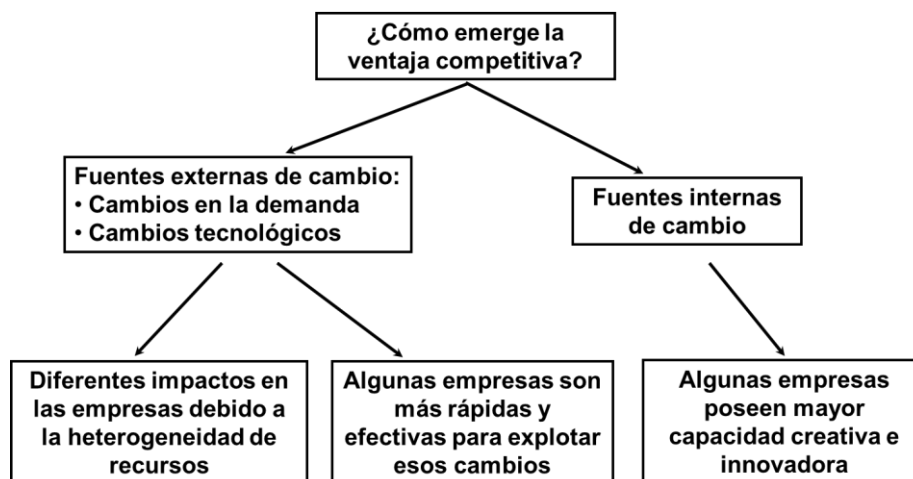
¿Cómo emerge la ventaja competitiva?

Fuentes externas de cambio:
• Cambios en la demanda
• Cambios tecnológicos

Fuentes internas de cambio

Diferentes impactos en las empresas debido a la heterogeneidad de recursos

Algunas empresas son más rápidas y efectivas para explotar esos cambios

Algunas empresas poseen mayor capacidad creativa e innovadora